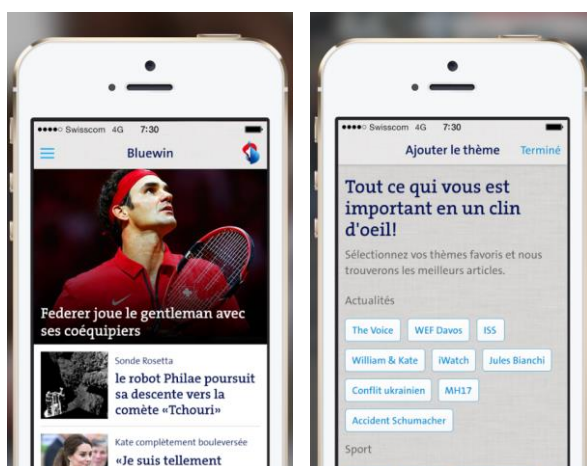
●●●●○ Swisscom 4G 7:30

Bluewin

Federer joue le gentleman avec ses coéquipiers

Sonde Rosetta

le robot Philae poursuit sa descente vers la comète «Tchouri»

Kate complètement bouleversée

«Je suis tellement

●●●●○ Swisscom 4G 7:30

Ajouter le thème

Terminé

Tout ce qui vous est important en un clin d'oeil!

Sélectionnez vos thèmes favoris et nous trouverons les meilleurs articles.

Actualités

The Voice

WEF Davos

ISS

William & Kate

iWatch

Jules Bianchi

Conflit ukrainien

MH17

Accident Schumacher

Sport